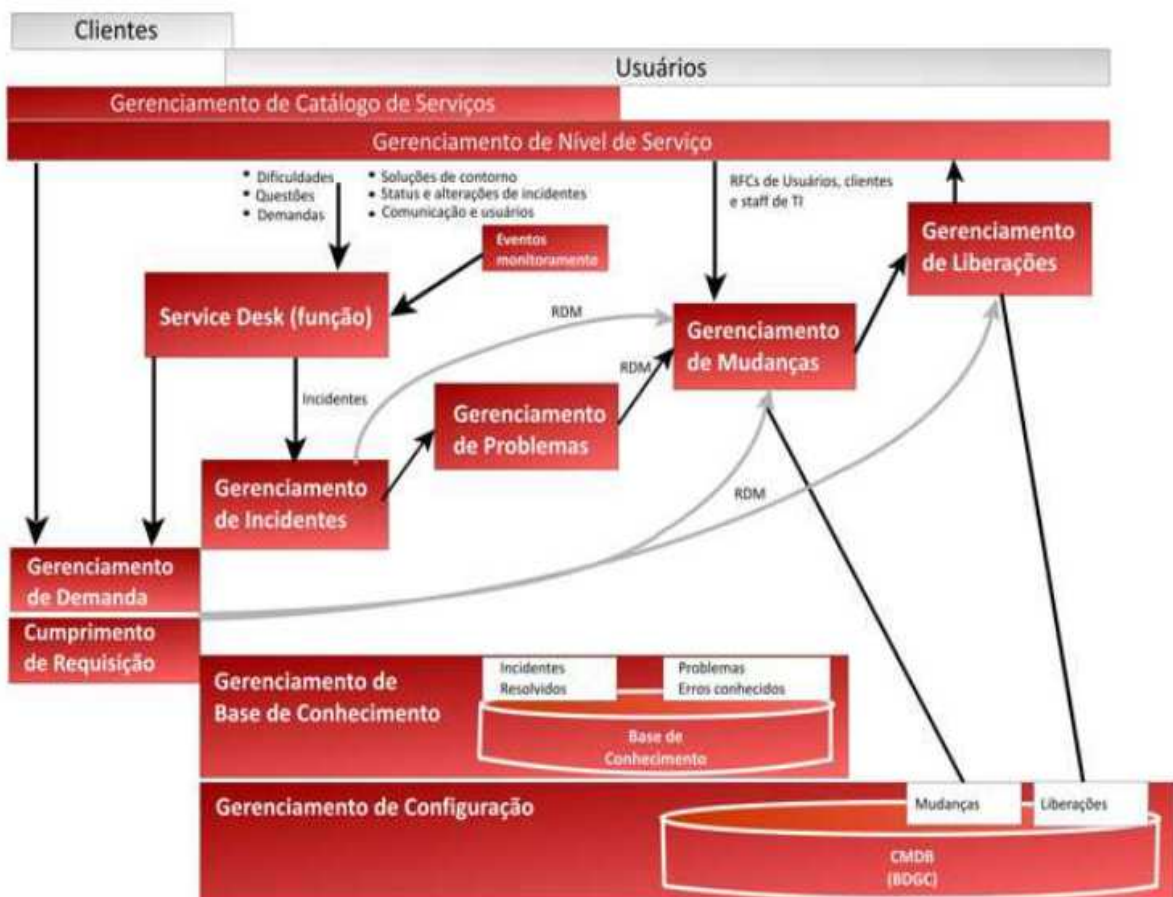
Clientes

Usuários

Gerenciamento de Catálogo de Serviços

Gerenciamento de Nível de Serviço

• Dificuldades
• Questões
• Demandas

• Soluções de contorno
• Status e alterações de incidentes
• Comunicação e usuários

RFCs de Usuários, clientes e staff de TI

Gerenciamento de Liberações

Eventos monitoramento

Service Desk (função)

RDM

Gerenciamento de Mudanças

RDM

Incidentes

Gerenciamento de Problemas

Gerenciamento de Incidentes

RDM

Gerenciamento de Demanda

Cumprimento de Requisição

Gerenciamento de Base de Conhecimento

Incidentes Resolvidos

Problemas Erros conhecidos

Base de Conhecimento

Gerenciamento de Configuração

Mudanças

Liberações

CMDB (BDGC)